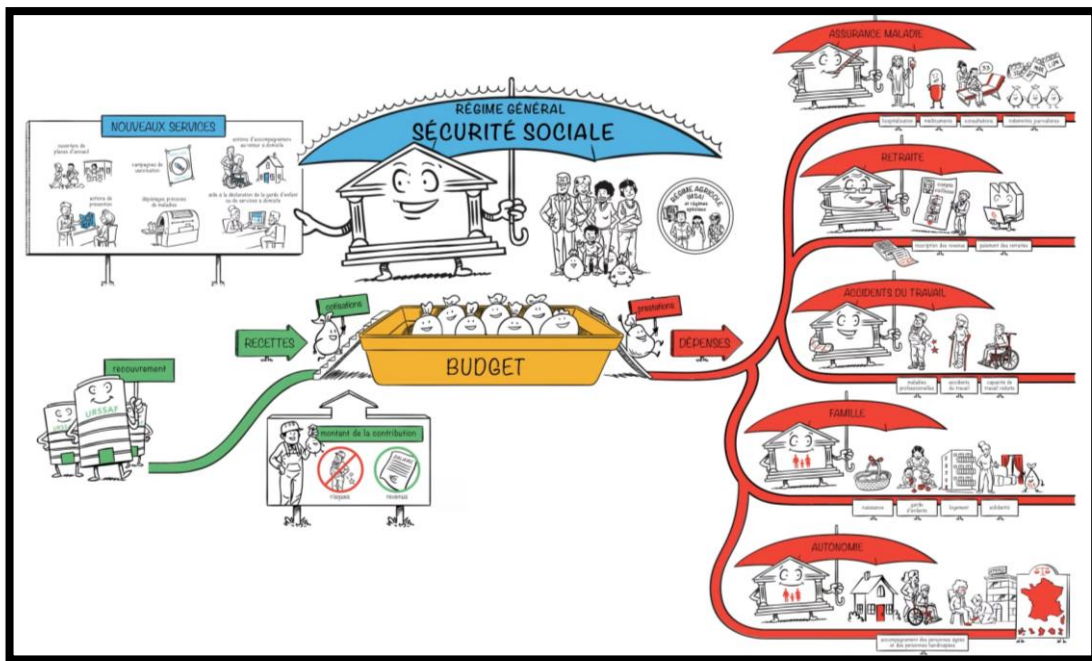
NOUVEAUX SERVICES

ouverture de places d'accueil

campagnes de vaccination

actions d'accompagnement au retour à domicile

actions de prévention

dépistages précoces de maladies

aide à la déclaration de la garde d'enfant ou de services à domicile

RÉGIME GÉNÉRAL
SÉCURITÉ SOCIALE

RÉGIME AGRICOLE MSA et régimes spéciaux

cotisations

prestations

RECETTES

BUDGET

DÉPENSES

recouvrement

URSSAF

montant de la contribution

risques

revenus

ASSURANCE MALADIE

hospitalisation

médicaments

consultations

indemnités journalières

RETRAITE

inscription des revenus

paiement des retraites

ACCIDENTS DU TRAVAIL

maladies professionnelles

accidents du travail

capacité de travail réduite

FAMILLE

naissance

garde d'enfants

logement

solidarité

AUTONOMIE

accompagnement des personnes âgées et des personnes handicapées